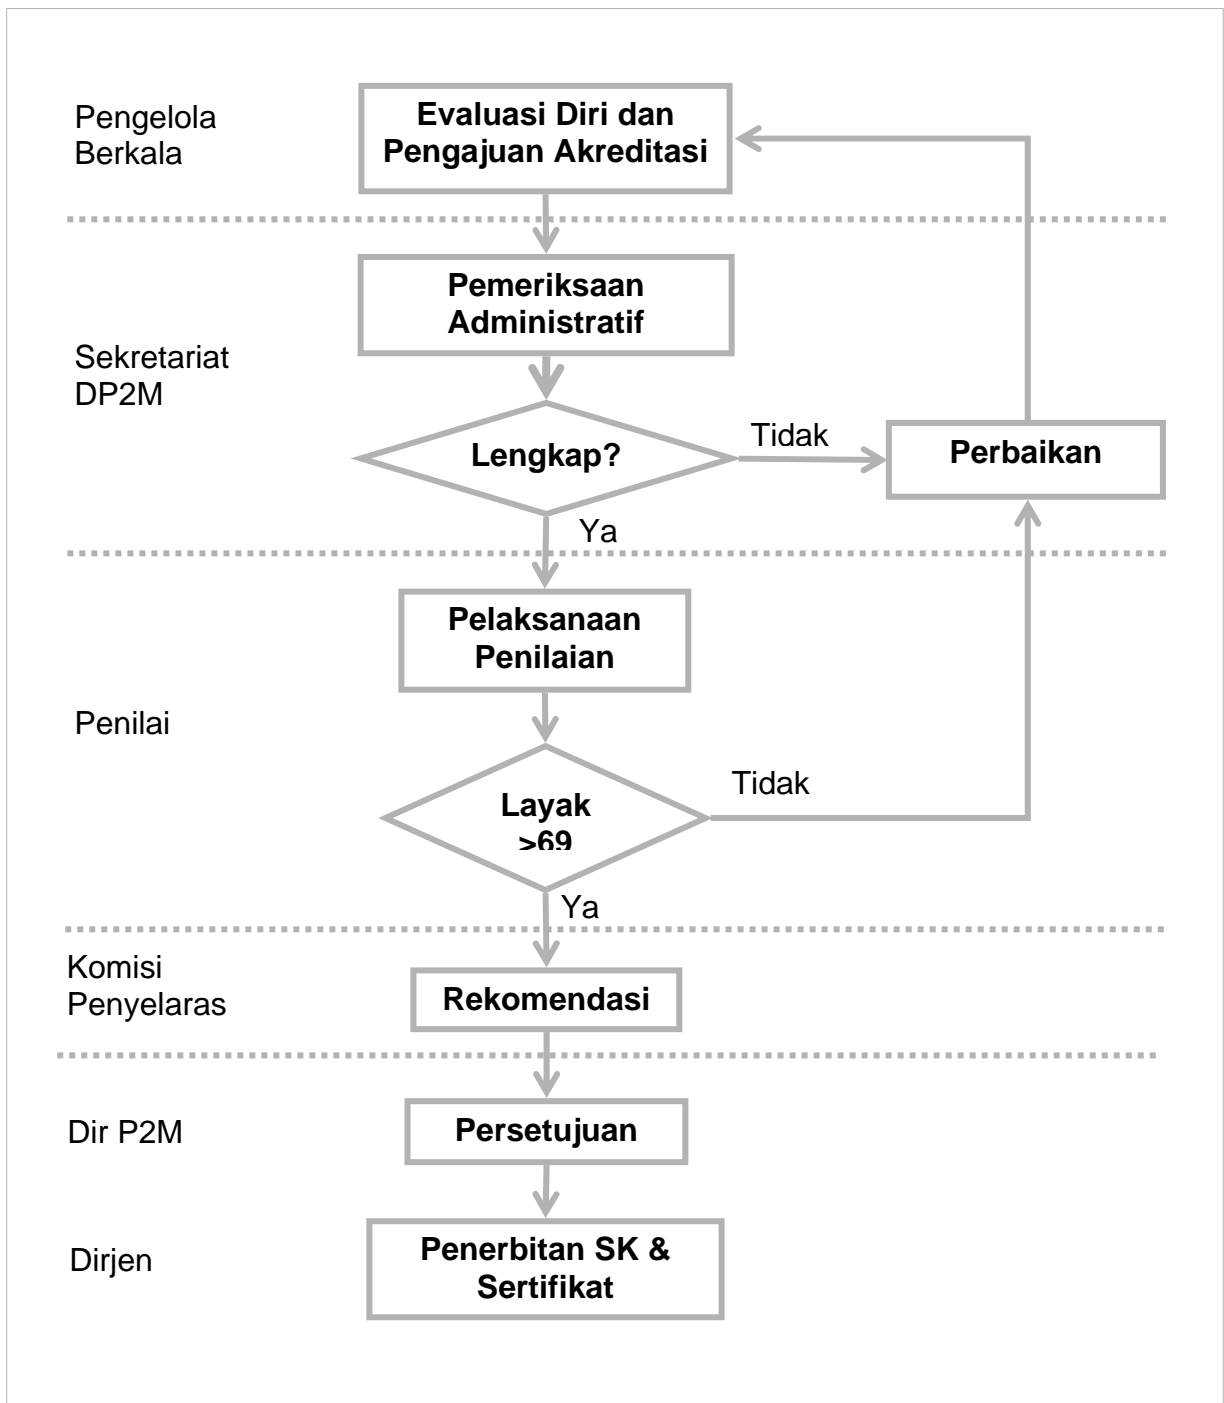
Pengelola Berkala

Evaluasi Diri dan Pengajuan Akreditasi

Pemeriksaan Administratif

Sekretariat DP2M

Lengkap?

Tidak

Perbaikan

Ya

Pelaksanaan Penilaian

Penilai

Layak >69

Tidak

Ya

Komisi Penyelaras

Rekomendasi

Dir P2M

Persetujuan

Dirjen

Penerbitan SK & Sertifikat